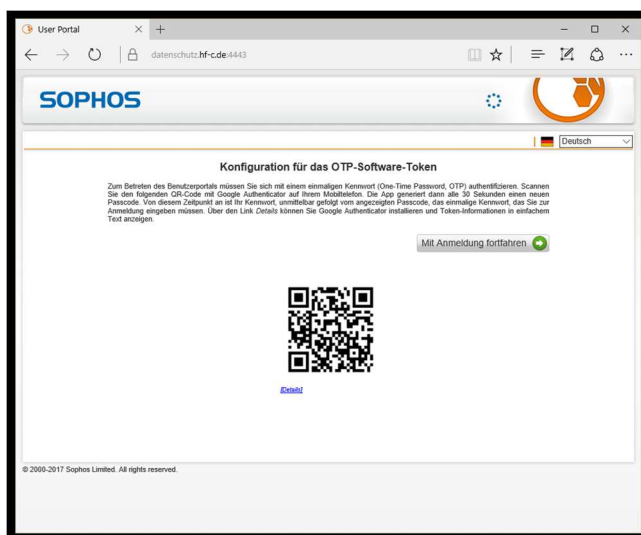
User Portal

datenschutz.hf-c.de:4443

SOPHOS

Deutsch

Konfiguration für das OTP-Software-Token

Zum Betreten des Benutzerportals müssen Sie sich mit einem einmaligen Kennwort (One-Time Password, OTP) authentifizieren. Scannen Sie den folgenden QR-Code mit Google Authenticator auf Ihrem Mobiltelefon. Die App generiert dann alle 30 Sekunden einen neuen Passcode. Von diesem Zeitpunkt an ist Ihr Kennwort, unmittelbar gefolgt vom angezeigten Passcode, das einmalige Kennwort, das Sie zur Anmeldung eingeben müssen. Über den Link Details können Sie Google Authenticator installieren und Token-Informationen in einfachem Text anzeigen.

Mit Anmeldung fortfahren

[Details]

© 2000-2017 Sophos Limited. All rights reserved.